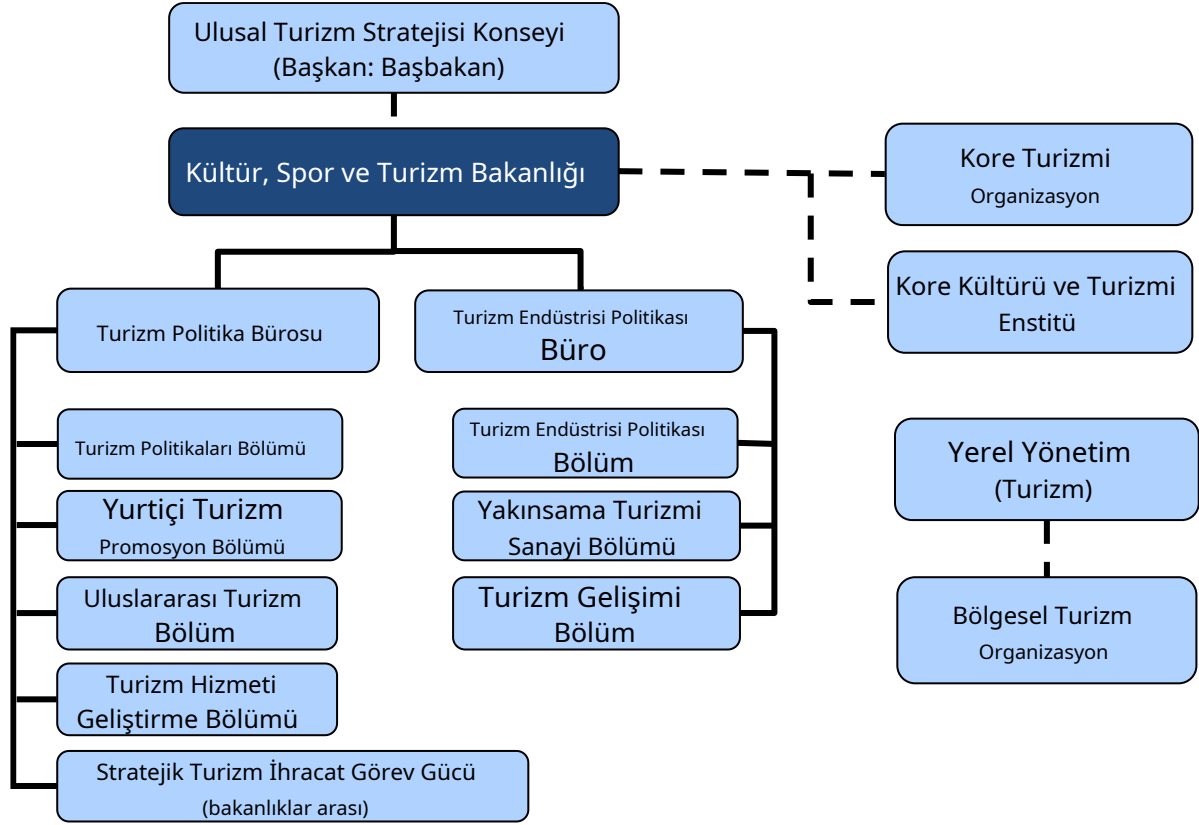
Ulusal Turizm Stratejisi Konseyi
(Başkan: Başbakan)

Kültür, Spor ve Turizm Bakanlığı

Kore Turizmi
Organizasyon

Kore Kültürü ve Turizmi
Enstitü

Turizm Politika Bürosu

Turizm Politikaları Bölümü

Yurtiçi Turizm
Promosyon Bölümü

Uluslararası Turizm
Bölüm

Turizm Hizmeti
Geliştirme Bölümü

Stratejik Turizm İhracat Görev Gücü
(bakanlıklar arası)

Turizm Endüstrisi Politikası
Büro

Turizm Endüstrisi Politikası
Bölüm

Yakınsama Turizmi
Sanayi Bölümü

Turizm Gelişimi
Bölüm

Yerel Yönetim
(Turizm)

Bölgesel Turizm
Organizasyon